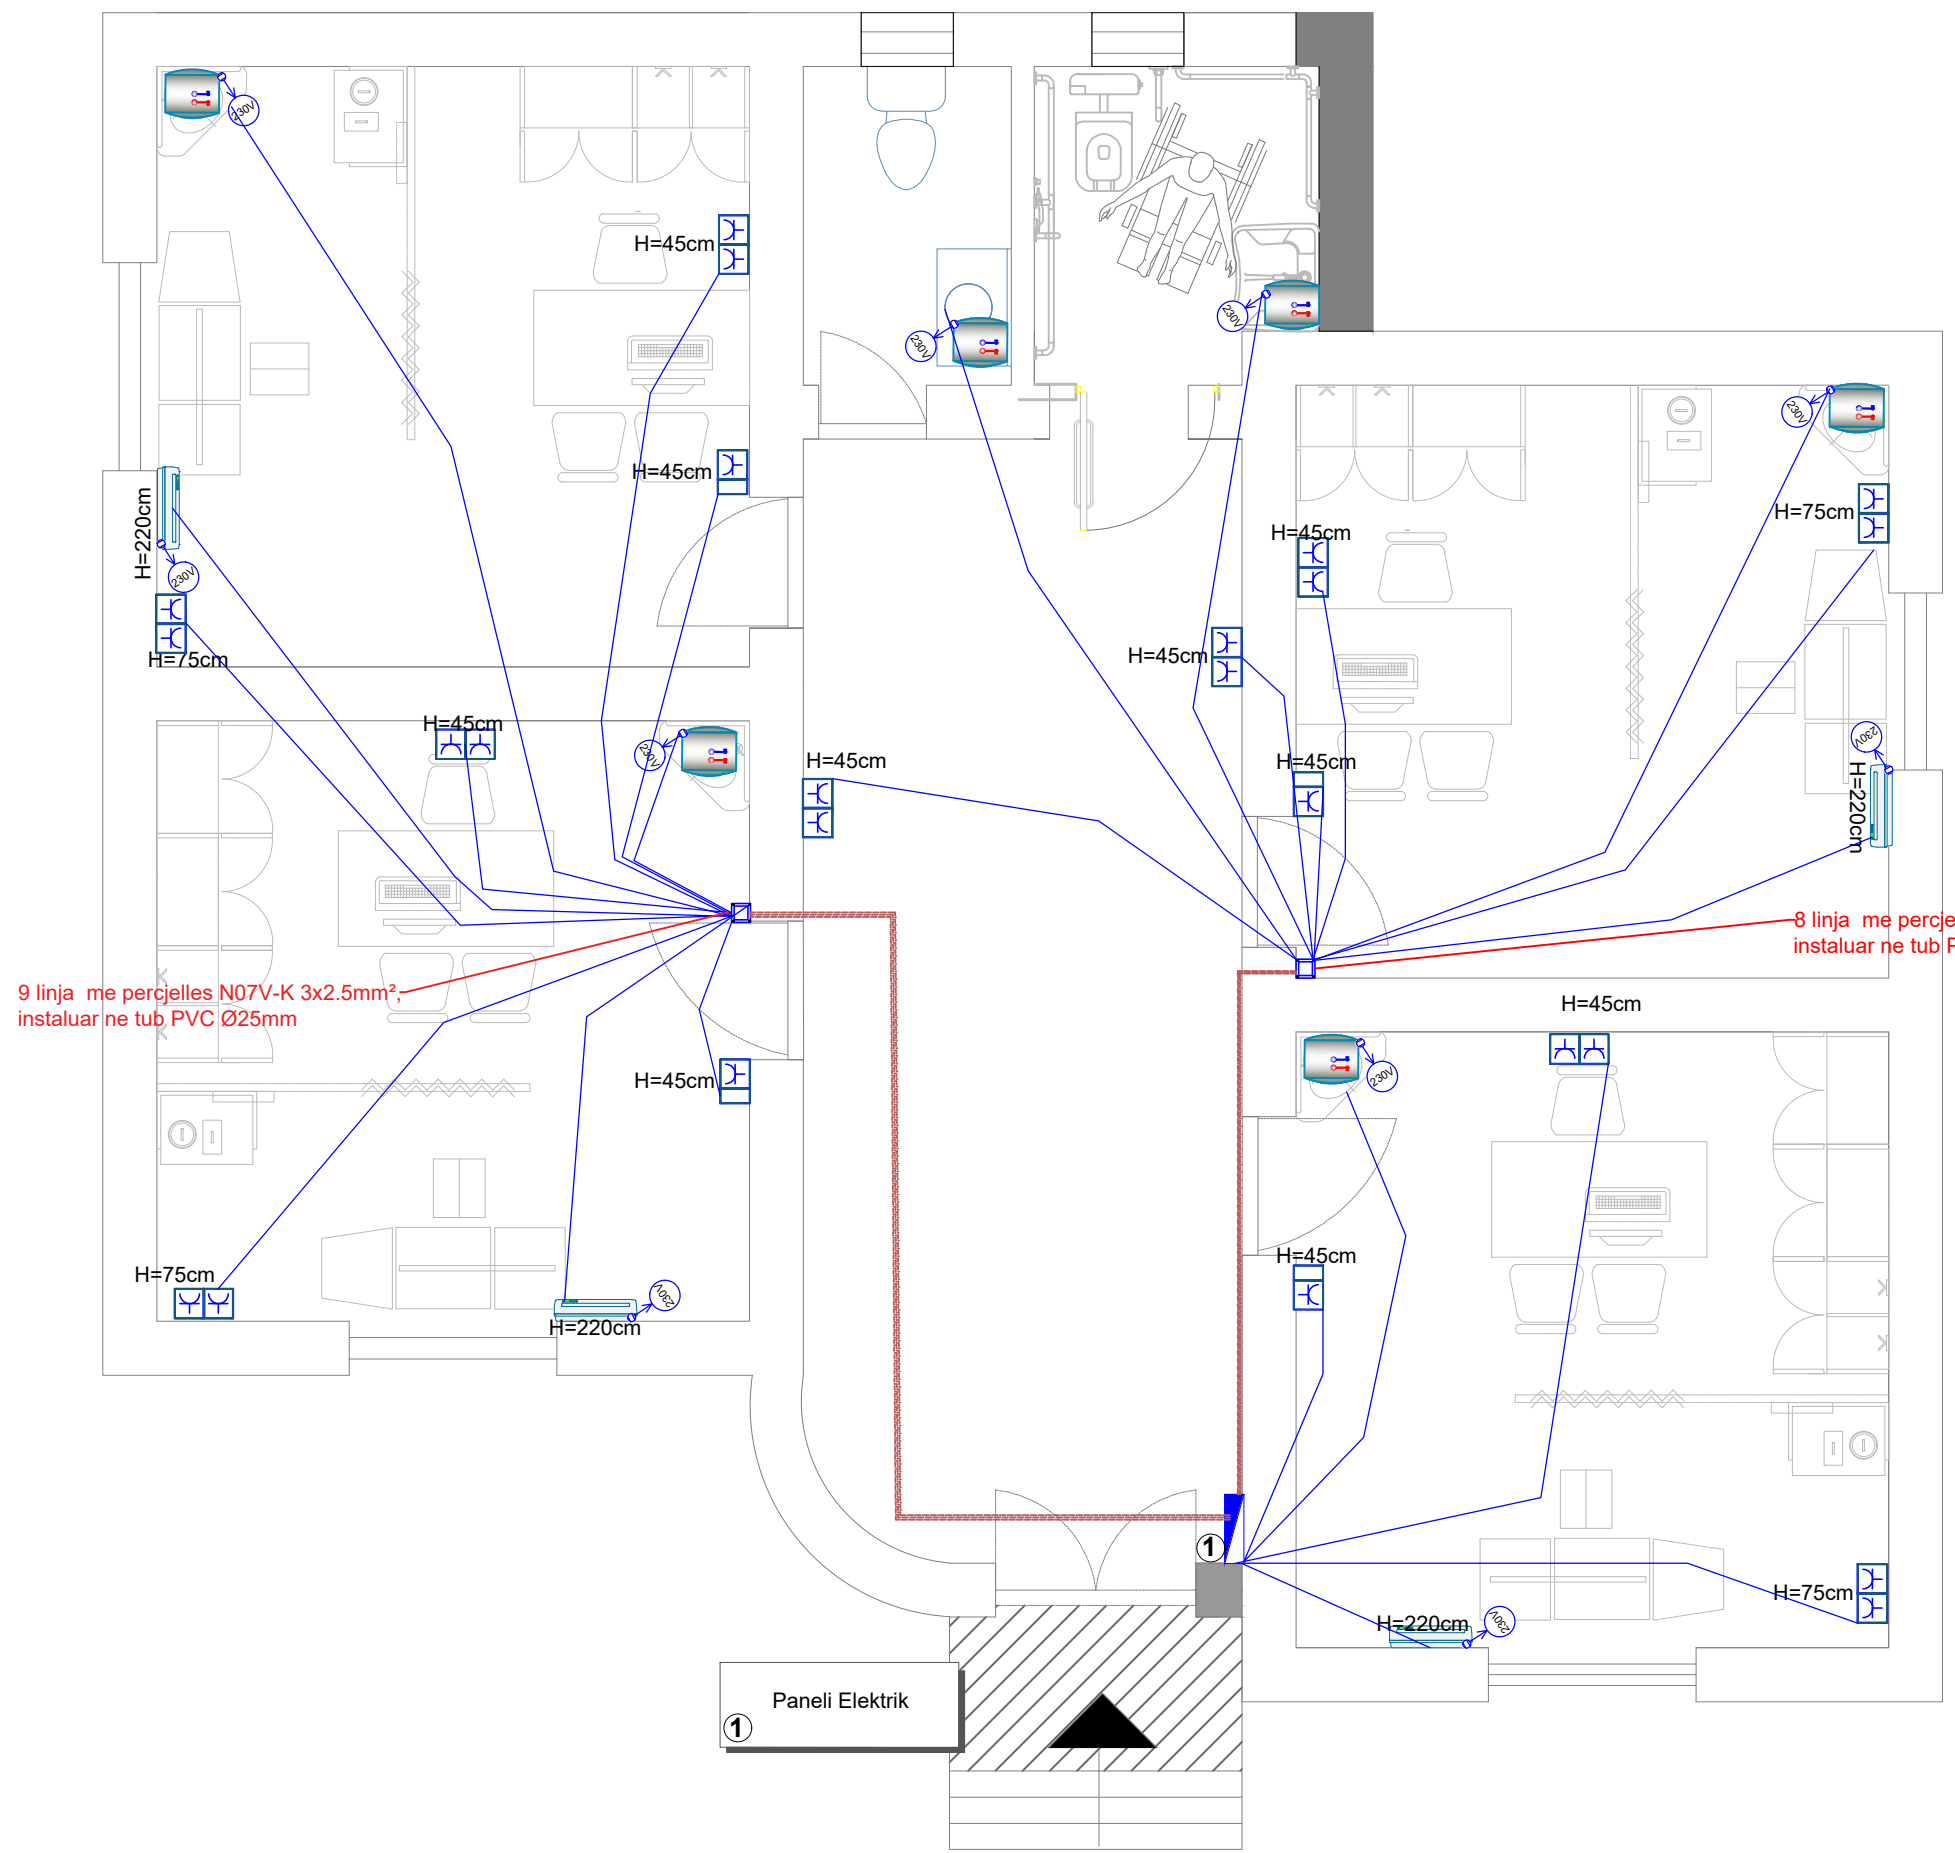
230V
H=45cm
230V
230V
230V
H=45cm
H=220cm
230V
H=75cm
H=75cm
H=45cm
H=45cm
H=45cm
230V
H=45cm
H=45cm
H=45cm
230V
H=220cm
8 linja me percje
instaluar ne tub P
9 linja me percjelles N07V-K 3x2.5mm²,
instaluar ne tub PVC Ø25mm
H=45cm
H=45cm
230V
H=45cm
H=75cm
230V
H=220cm
H=75cm
H=220cm
230V
1
Paneli Elektrik
1